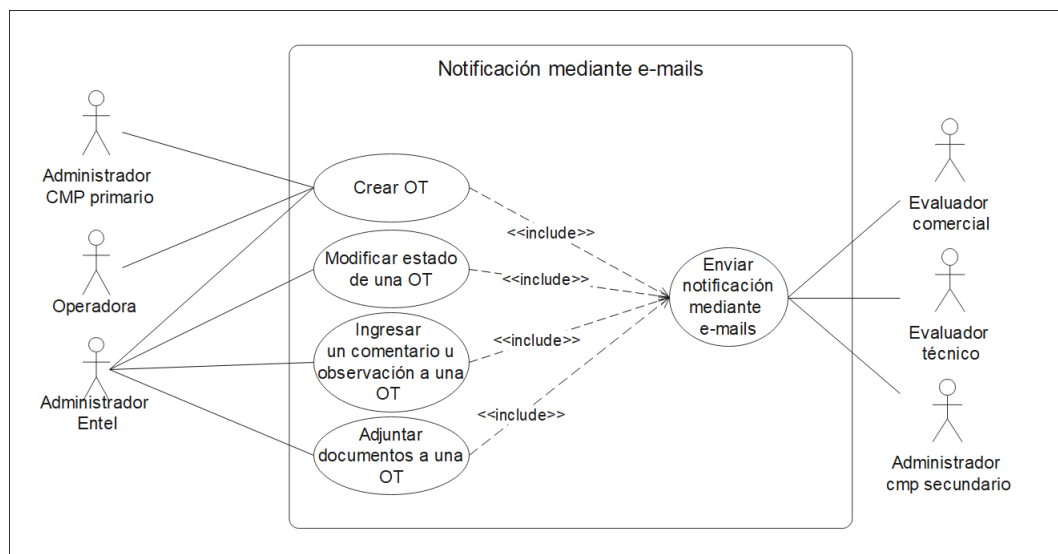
Notificación mediante e-mails

Administrador CMP primario

Operadora

Administrador Entel

Crear OT

Modificar estado de una OT

Ingresar un comentario u observación a una OT

Adjuntar documentos a una OT

<<include>>

<<include>>

<<include>>

<<include>>

Enviar notificación mediante e-mails

Evaluador comercial

Evaluador técnico

Administrador cmp secundario